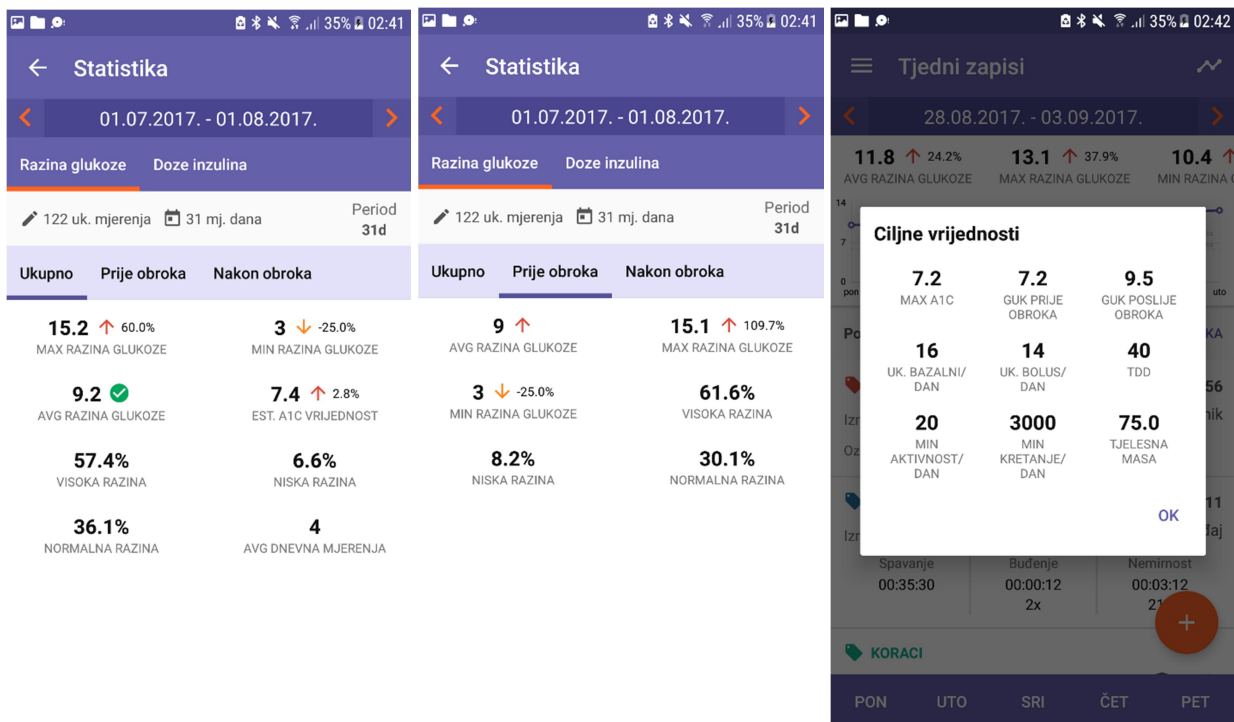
35% 02:41

Statistika

01.07.2017. - 01.08.2017.

Razina glukoze Doze inzulina

122 uk. mjerenja 31 mj. dana Period 31d

Ukupno Prije obroka Nakon obroka

15.2 60.0%
MAX RAZINA GLUKOZE

3 -25.0%
MIN RAZINA GLUKOZE

9.2
AVG RAZINA GLUKOZE

7.4 2.8%
EST. A1C VRIJEDNOST

57.4%
VISOKA RAZINA

6.6%
NISKA RAZINA

36.1%
NORMALNA RAZINA

4
AVG DNEVNA MJERENJA

35% 02:41

Statistika

01.07.2017. - 01.08.2017.

Razina glukoze Doze inzulina

122 uk. mjerenja 31 mj. dana Period 31d

Ukupno Prije obroka Nakon obroka

9
AVG RAZINA GLUKOZE

15.1 109.7%
MAX RAZINA GLUKOZE

3 -25.0%
MIN RAZINA GLUKOZE

61.6%
VISOKA RAZINA

8.2%
NISKA RAZINA

30.1%
NORMALNA RAZINA

35% 02:42

Tjedni zapisi

28.08.2017. - 03.09.2017.

11.8 24.2%
AVG RAZINA GLUKOZE

13.1 37.9%
MAX RAZINA GLUKOZE

10.4
MIN RAZINA G

Ciljne vrijednosti

7.2
MAX A1C

7.2
GUK PRIJE OBROKA

9.5
GUK POSLIJE OBROKA

16
UK. BAZALNI/ DAN

14
UK. BOLUS/ DAN

40
TDD

20
MIN AKTIVNOST/ DAN

3000
MIN KRETANJE/ DAN

75.0
TJELESNA MASA

OK

Spavanje
00:35:30

Buđenje
00:00:12
2x

Nemirnost
00:03:12

KORACI

PON UTO SRI ČET PET